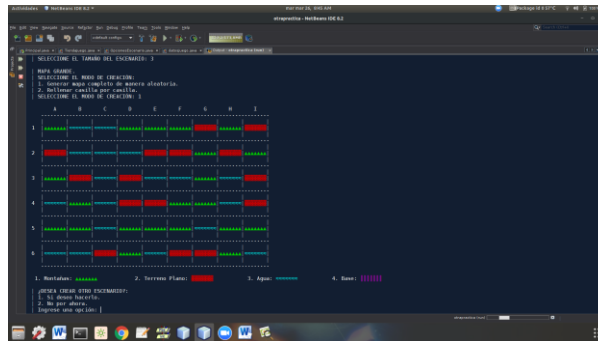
Actividades NetBeans IDE 8.2

otrapractica - NetBeans IDE 8.2

SELECCIONE EL TAMAÑO DEL ESCENARIO: 3

MAPA GRANDE
SELECCIONE EL MODO DE CREACION:
1. Generar mapa completo de manera aleatoria.
2. Rellenar casilla por casilla.
SELECCIONE EL MODO DE CREACION: 1

A B C D E F G H I

1
2
3
4
5
6

1. Montañas: 2. Terreno Plano: 3. Agua: 4. Base:

¿DESEA CREAR OTRO ESCENARIO?:
1. Si deseo hacerlo.
2. No por ahora.
Ingrese una opción: